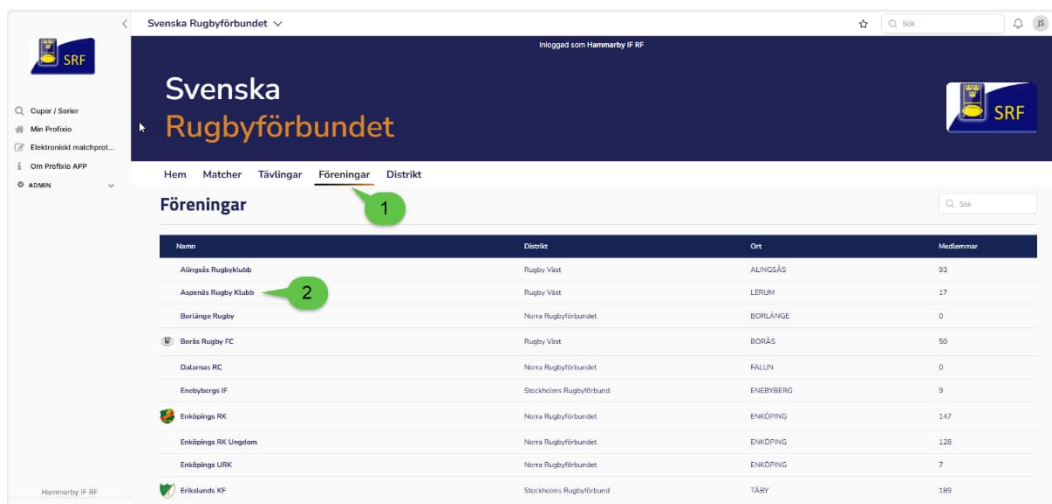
SRF

Cupor / Serier
Min Profixio
Elektroniskt matchprot...
Om Profixio APP
ADMIN

Hammarby IF RF

Svenska Rugbyförbundet

Sök

JS

Inloggad som Hammarby IF RF

Svenska Rugbyförbundet

SRF

Hem Matcher Tävlingar Föreningar Distrikt

Föreningar

1

Sök

| Namn | Distrikt | Ort | Medlemmar |
|---|---|---|---|
| Alingsås Rugbyklubb | Rugby Väst | ALINGSÅS | 93 |
| Aspenäs Rugby Klubb | Rugby Väst | LERUM | 17 |
| Borlänge Rugby | Norra Rugbyförbundet | BORLÄNGE | 0 |
| Borås Rugby FC | Rugby Väst | BORÅS | 50 |
| Dalarnas RC | Norra Rugbyförbundet | FALUN | 0 |
| Enebybergs IF | Stockholms Rugbyförbund | ENEBYBERG | 9 |
| Enköpings RK | Norra Rugbyförbundet | ENKÖPING | 147 |
| Enköpings RK Ungdom | Norra Rugbyförbundet | ENKÖPING | 128 |
| Enköpings URK | Norra Rugbyförbundet | ENKÖPING | 7 |
| Erikslunds KF | Stockholms Rugbyförbund | TÄBY | 189 |

2